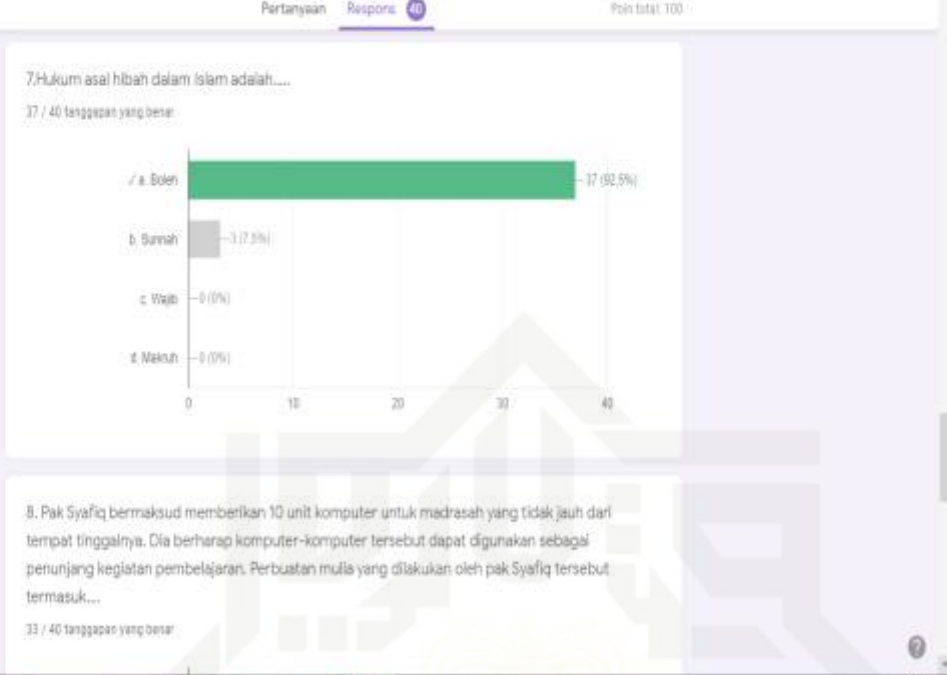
Pertanyaan Respons 40 Poin total: 100

7.Hukum asal hibah dalam Islam adalah.....

37 / 40 tanggapan yang benar

✓ a. Boleh — 37 (92,5%)

b. Sunnah — 3 (7,5%)

c. Wajib — 0 (0%)

d. Makruh — 0 (0%)

0 10 20 30 40

8. Pak Syafiq bermaksud memberikan 10 unit komputer untuk madrasah yang tidak jauh dari tempat tinggalnya. Dia berharap komputer-komputer tersebut dapat digunakan sebagai penunjang kegiatan pembelajaran. Perbuatan mulia yang dilakukan oleh pak Syafiq tersebut termasuk....

33 / 40 tanggapan yang benar